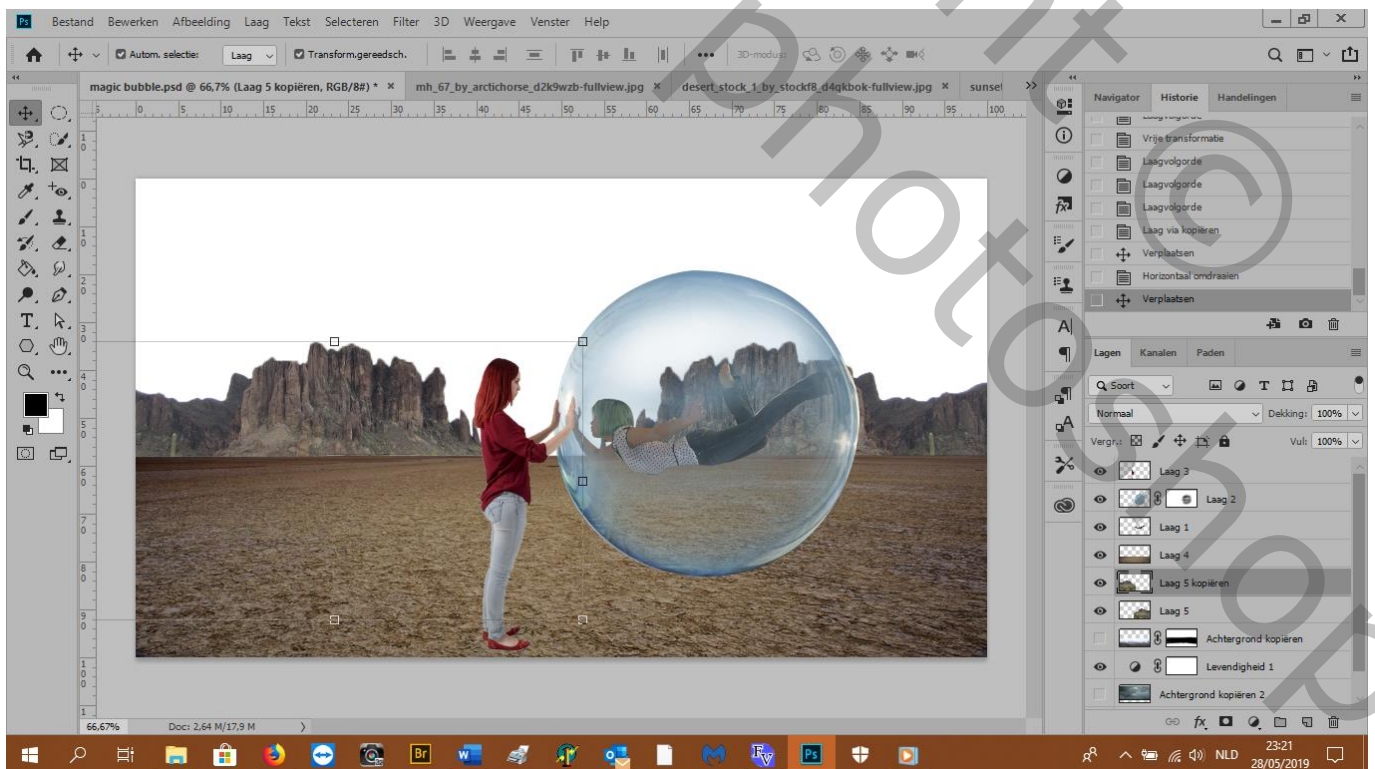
Ps Bestand Bewerken Afbeelding Laag Tekst Selecteren Filter 3D Weergave Venster Help

Autom. selectie: Laag Transform.gereedsch. ••• 3D-modus:

magic bubble.psd @ 66,7% (Laag 5 kopiëren, RGB/8#) * × mh_67_by_arctichorse_d2k9wzb-fullview.jpg × desert_stock_1_by_stockf8_d4qkbok-fullview.jpg × sunset

0 5 10 15 20 25 30 35 40 45 50 55 60 65 70 75 80 85 90 95 100

Navigator Historie Handelingen

Vrije transformatie
Laagvolgorde
Laagvolgorde
Laagvolgorde
Laag via kopiëren
Verplaatsen
Horizontaal omdraaien
Verplaatsen

Lagen Kanalen Paden

Soort
Normaal Dekking: 100%
Vergr.: Vul: 100%

Laag 3
Laag 2
Laag 1
Laag 4
Laag 5 kopiëren
Laag 5
Achtergrond kopiëren
Levendigheid 1
Achtergrond kopiëren 2

66,67% Doc: 2,64 M/17,9 M

Br Ps NLD 23:21 28/05/2019

Photoshop ©